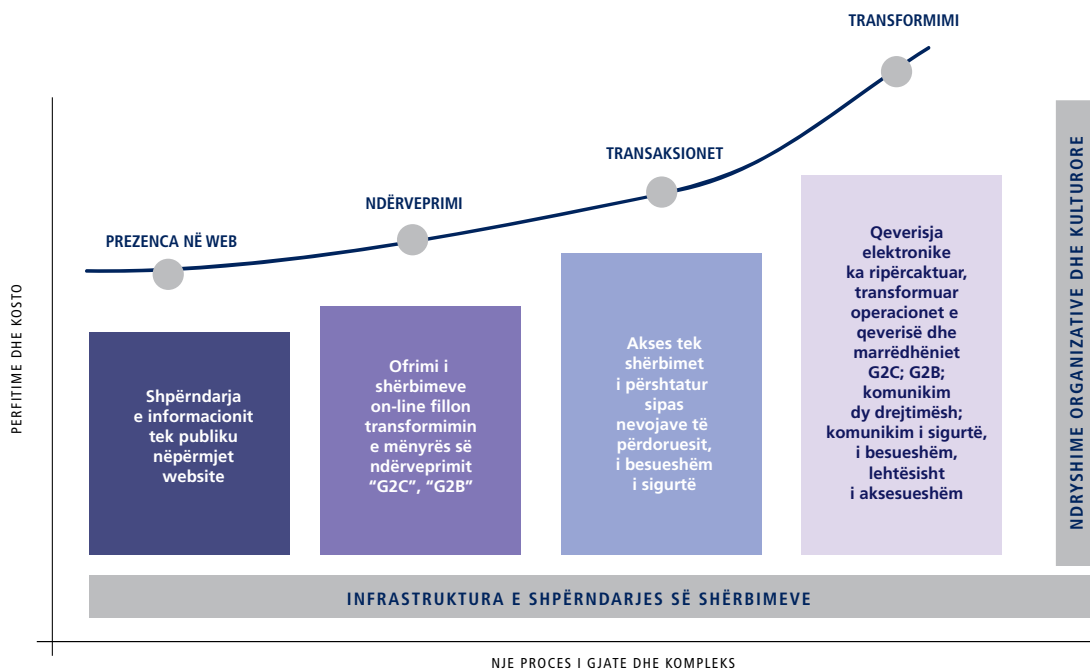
TRANSFORMIMI

TRANSAKSIONET

NDËRVEPRIMI

PREZENCA NË WEB

PERFITIME DHE KOSTO

Shpërndarja e informacionit tek publiku nëpërmjet website

Ofrimi i shërbimeve on-line fillon transformimin e mënyrës së ndërveprimit "G2C", "G2B"

Akses tek shërbimet i përshtatur sipas nevojave të përdoruesit, i besueshëm i sigurtë

Qeverisja elektronike ka ripërcaktuar, transformuar operacionet e qeverisë dhe marrëdhëniet G2C; G2B; komunikim dy drejtimësh; komunikim i sigurtë, i besueshëm, lehtësisht i aksesueshëm

NDRYSHIME ORGANIZATIVE DHE KULTURORE

INFRASTRUKTURA E SHPËRNDARJES SË SHËRBIMEVE

NJE PROCES I GJATE DHE KOMPLEKS